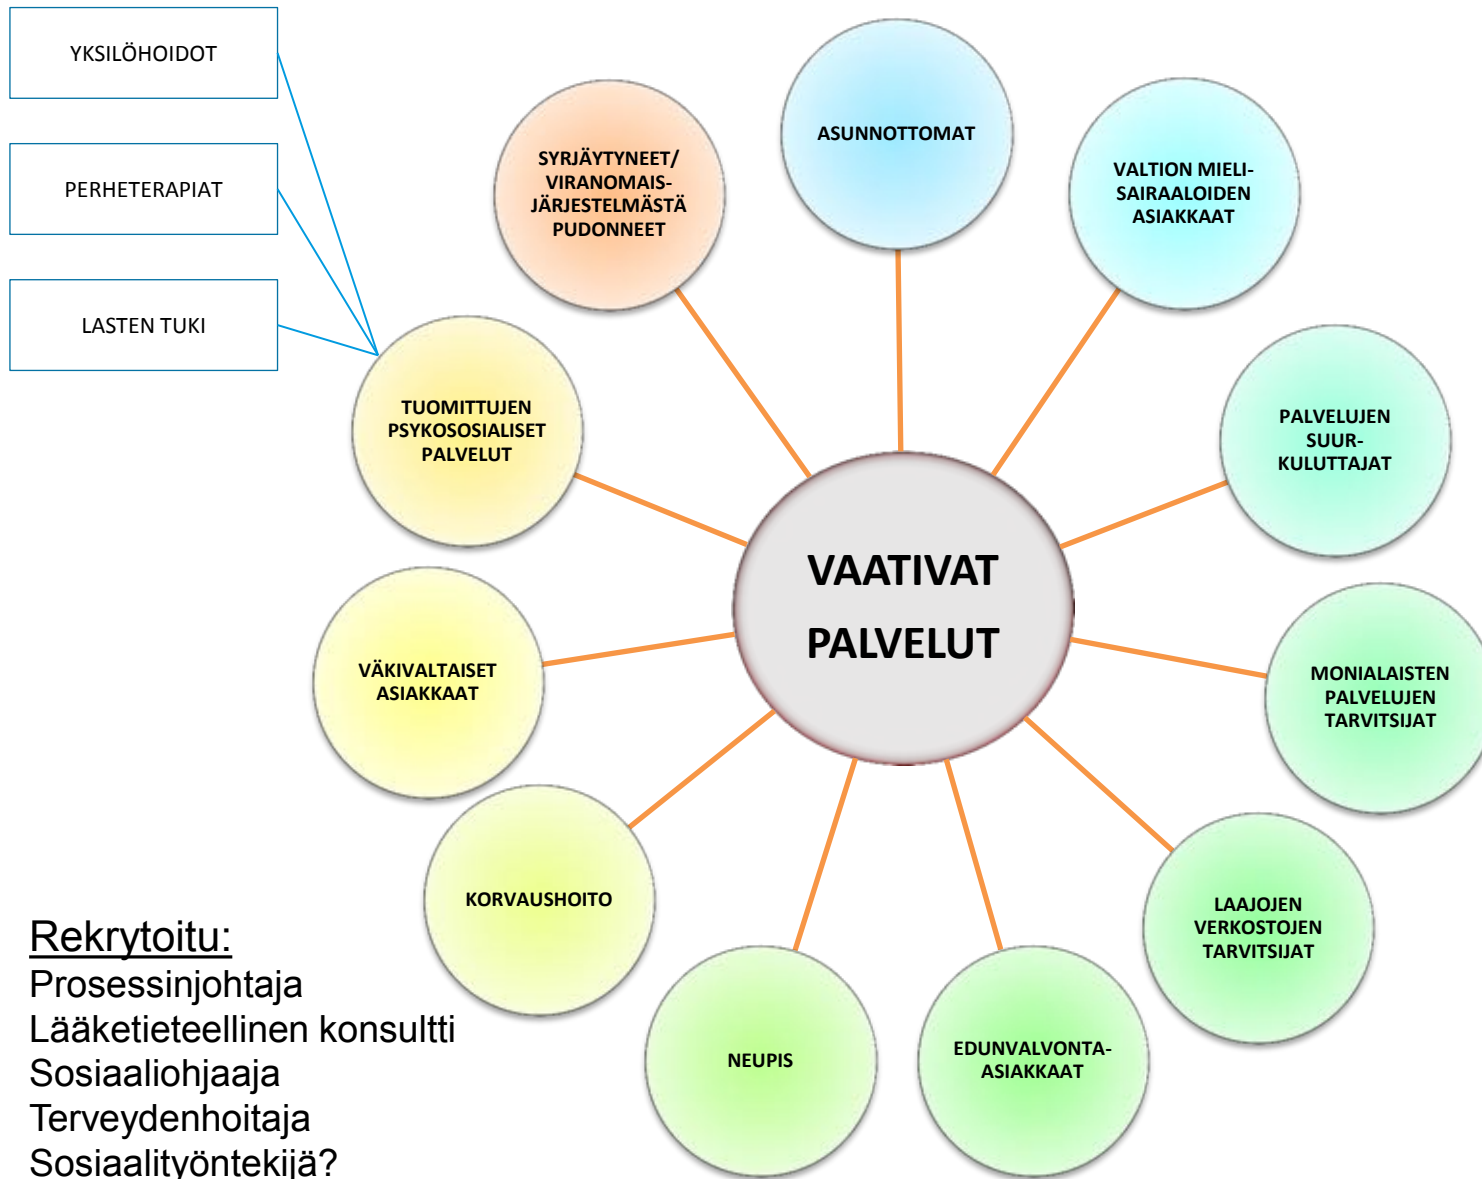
YKSILÖHOIDOT

PERHETERAPIAT

LASTEN TUKI

SYRJÄYTYNEET/ VIRANOMAIS-JÄRJESTELMÄSTÄ PUDONNEET

ASUNNOTTOMAT

VALTION MIELI-SAIRAALOIDEN ASIAKKAAT

TUOMITTUJEN PSYKOSOSIALISET PALVELUT

PALVELUJEN SUUR-KULUTTAJAT

VAATIVAT PALVELUT

VÄKIVALTAISET ASIAKKAAT

MONIALAISTEN PALVELUJEN TARVITSIJAT

KORVAUSHOITO

LAAJOJEN VERKOSTOJEN TARVITSIJAT

NEUPIS

EDUNVALVONTA-ASIAKKAAT

Rekrytoitu:
Prosessinjohtaja
Lääketieteellinen konsultti
Sosiaaliohjaaja
Terveydenhoitaja
Sosiaalityöntekijä?